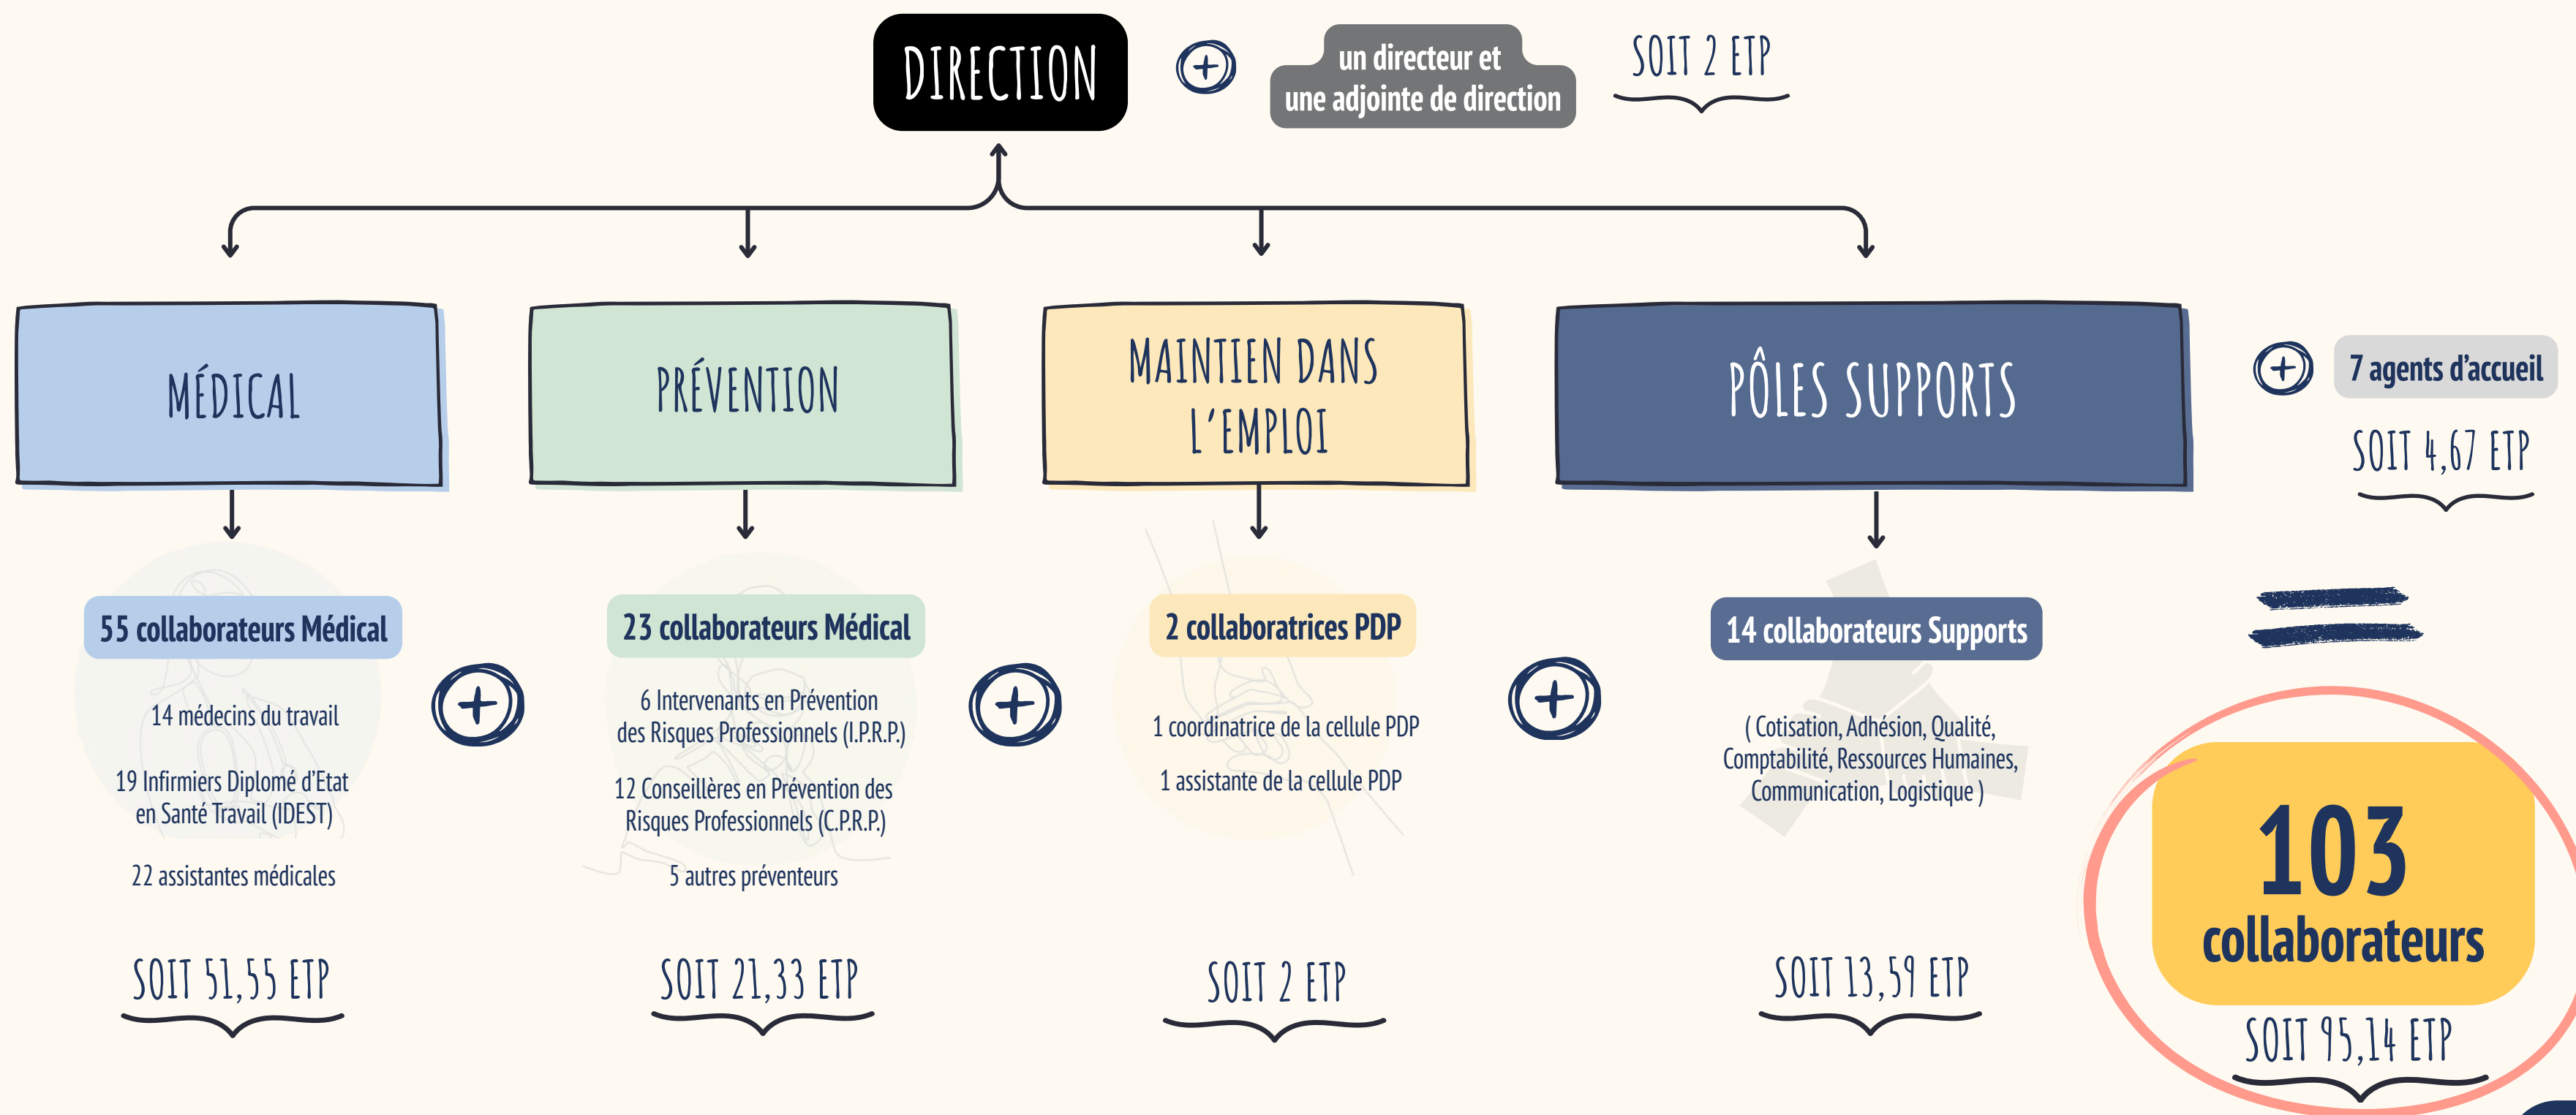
DIRECTION

un directeur et une adjointe de direction

SOIT 2 ETP

MÉDICAL

PRÉVENTION

MAINTIEN DANS L'EMPLOI

PÔLES SUPPORTS

7 agents d'accueil

SOIT 4,67 ETP

55 collaborateurs Médical

14 médecins du travail

19 Infirmiers Diplomé d'Etat en Santé Travail (IDEST)

22 assistantes médicales

SOIT 51,55 ETP

23 collaborateurs Médical

6 Intervenants en Prévention des Risques Professionnels (I.P.R.P.)

12 Conseillères en Prévention des Risques Professionnels (C.P.R.P.)

5 autres préventeurs

SOIT 21,33 ETP

2 collaboratrices PDP

1 coordinatrice de la cellule PDP

1 assistante de la cellule PDP

SOIT 2 ETP

14 collaborateurs Supports

( Cotisation, Adhésion, Qualité, Comptabilité, Ressources Humaines, Communication, Logistique )

SOIT 13,59 ETP

103 collaborateurs

SOIT 95,14 ETP